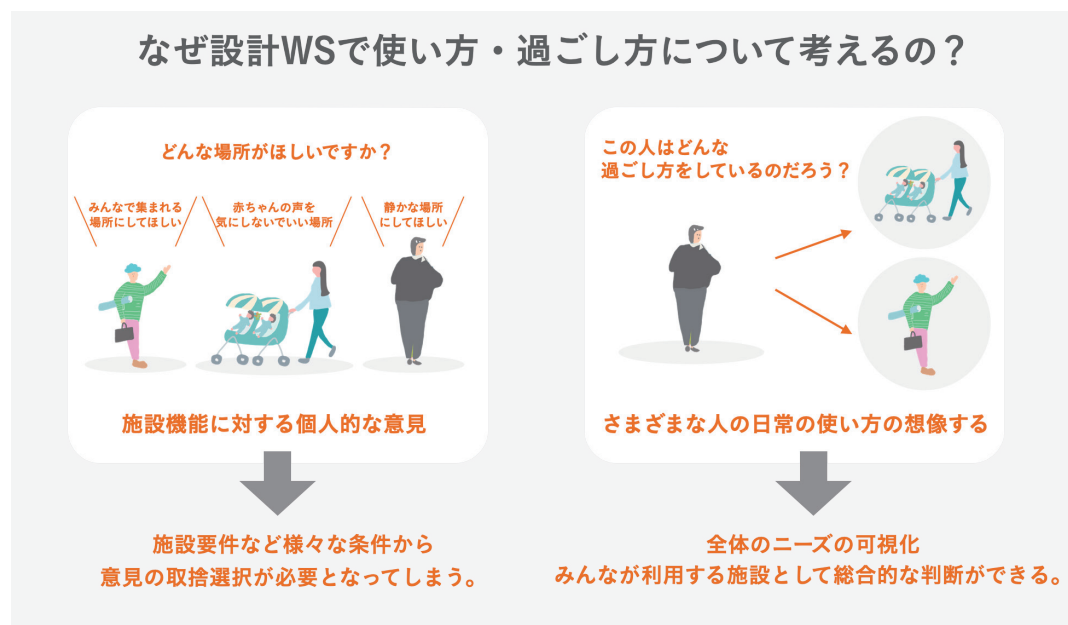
なぜ設計WSで使い方・過ごし方について考えるの？

どんな場所がほしいですか？

みんなで集まれる場所にしてほしい

赤ちゃんの声を気にしないでいい場所

静かな場所にしてほしい

施設機能に対する個人的な意見

施設要件など様々な条件から意見の取捨選択が必要となってしまう。

この人はどんな過ごし方をしているのだろう？

さまざまな人の日常の使い方の想像する

全体のニーズの可視化
みんなが利用する施設として総合的な判断ができる。